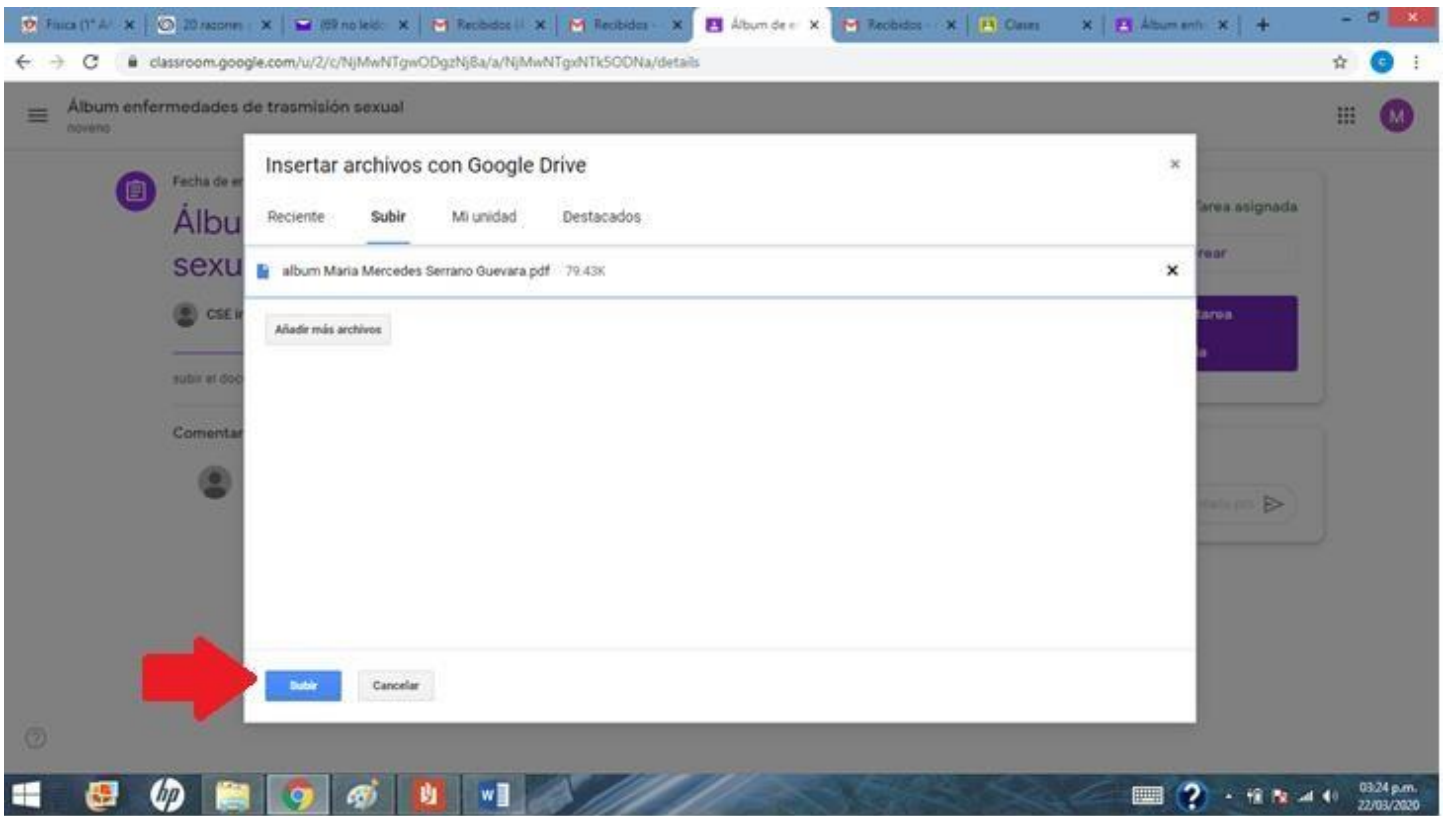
Física (1° A/ | 20 razones | (69 no leído | Recibidos ( | Recibidos | Álbum de e | Recibidos | Clases | Álbum enfe

classroom.google.com/u/2/c/NjMwNTgwODgzNjBa/a/NjMwNTgxNTk5ODNa/details

Álbum enfermedades de trasmisión sexual
noveno

Fecha de e
Álbu
sexu
CSE
subir el doc
Comentar

Tarea asignada
rear
tarea

Insertar archivos con Google Drive

Reciente | Subir | Mi unidad | Destacados

album Maria Mercedes Serrano Guevara.pdf 79.43K

Añadir más archivos

Subir | Cancelar

03:24 p.m.
22/03/2020